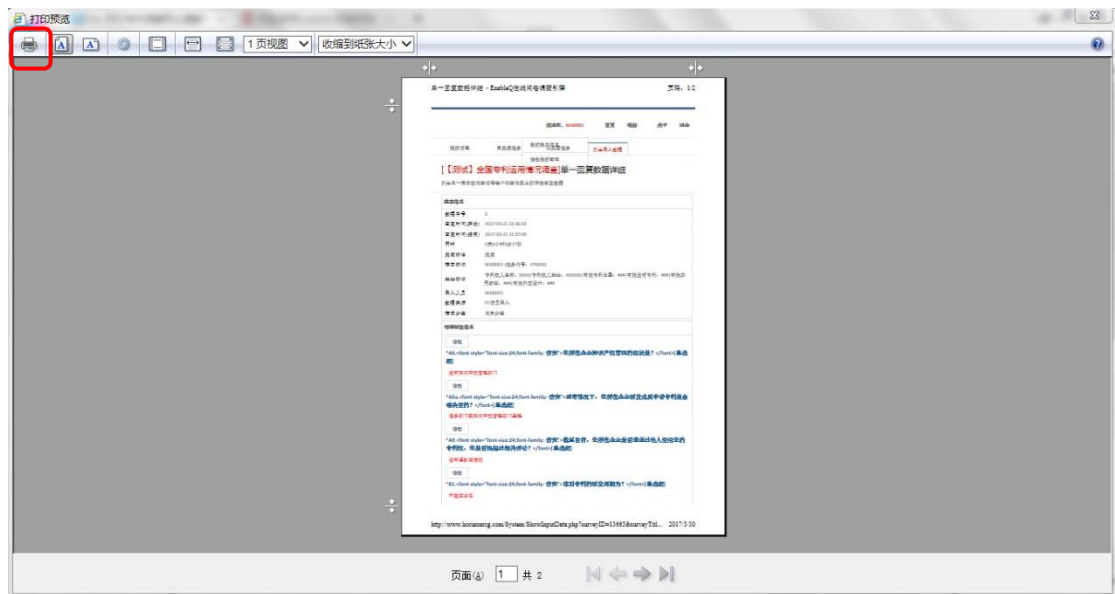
打印预览

1 页视图

收缩到纸张大小

单一答案数据详细 - EnableQ在线问卷调查引擎

页码: 1/2

首页

【测试】全国专利运用情况调查单一回复数据详细

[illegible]

"A6.<font style="font-size:24;font-family: 宋体">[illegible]</font>(单选题)

"A6a.<font style="font-size:24;font-family: 宋体">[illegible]</font>(单选题)

"A8.<font style="font-size:24;font-family: 宋体">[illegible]</font>(单选题)

"B1.<font style="font-size:24;font-family: 宋体">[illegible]</font>(单选题)

http://www.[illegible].org/System/ShowInputData.php?surveyID=13665&surveyTitl... 2017/3/30

页面(A) 1 共 2